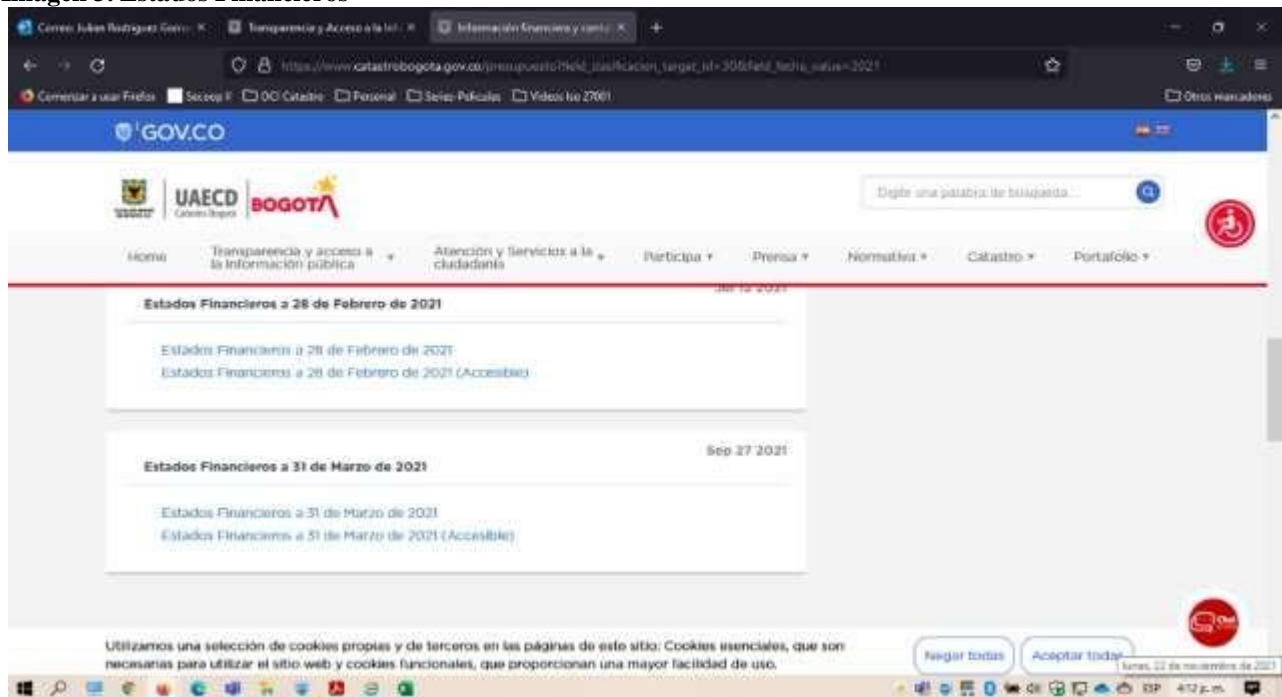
Imagen 3: Estados Financieros

Correo: Julian Rodriguez Gom × | Transparencia y Acceso a la Inf × | Información financiera y conta ×

https://www.catastrobogota.gov.co/presupuesto?field_clasificacion_target_id=30&field_fecha_value=2021

Comenzar a usar Firefox | Siscoop F | OCI Catastro | Personal | Series-Peliculas | Videos Iso 27001 | Otros marcadores

GOV.CO

UAECD Catastro Bogotá BOGOTÁ

Digite una palabra de búsqueda...

Home | Transparencia y acceso a la información pública | Atención y Servicios a la ciudadanía | Participa | Prensa | Normativa | Catastro | Portafolio

Jul 12 2021

Estados Financieros a 28 de Febrero de 2021

Estados Financieros a 28 de Febrero de 2021
Estados Financieros a 28 de Febrero de 2021 (Accesible)

Sep 27 2021

Estados Financieros a 31 de Marzo de 2021

Estados Financieros a 31 de Marzo de 2021
Estados Financieros a 31 de Marzo de 2021 (Accesible)

Utilizamos una selección de cookies propias y de terceros en las páginas de este sitio: Cookies esenciales, que son necesarias para utilizar el sitio web y cookies funcionales, que proporcionan una mayor facilidad de uso.

Negar todas | Aceptar todas

lunes, 22 de noviembre de 2021

ESP 4:12 p.m.